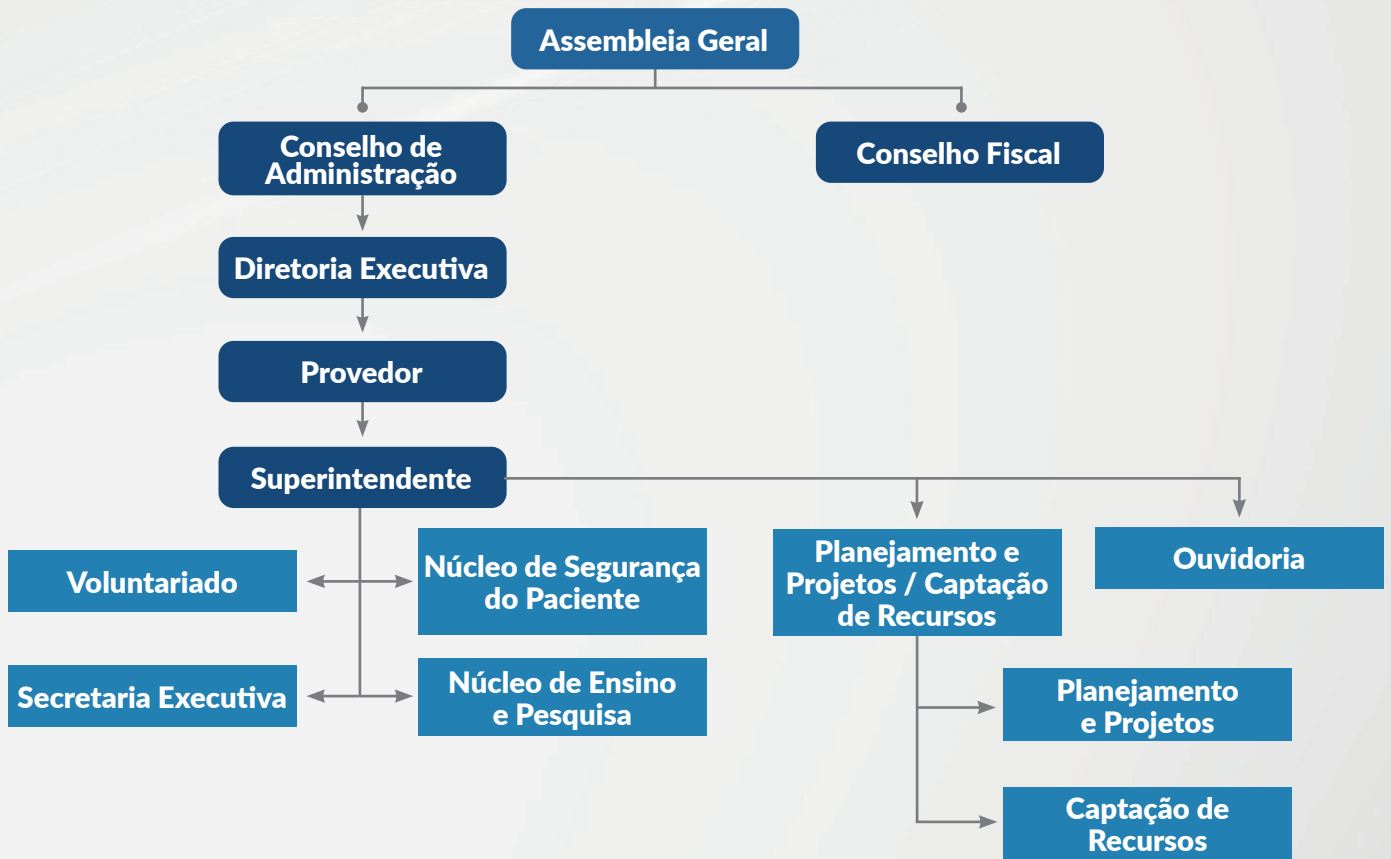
Assembleia Geral

Conselho de Administração

Conselho Fiscal

Diretoria Executiva

Provedor

Superintendente

Voluntariado

Núcleo de Segurança do Paciente

Secretaria Executiva

Núcleo de Ensino e Pesquisa

Planejamento e Projetos / Captação de Recursos

Ouvidoria

Planejamento e Projetos

Captação de Recursos